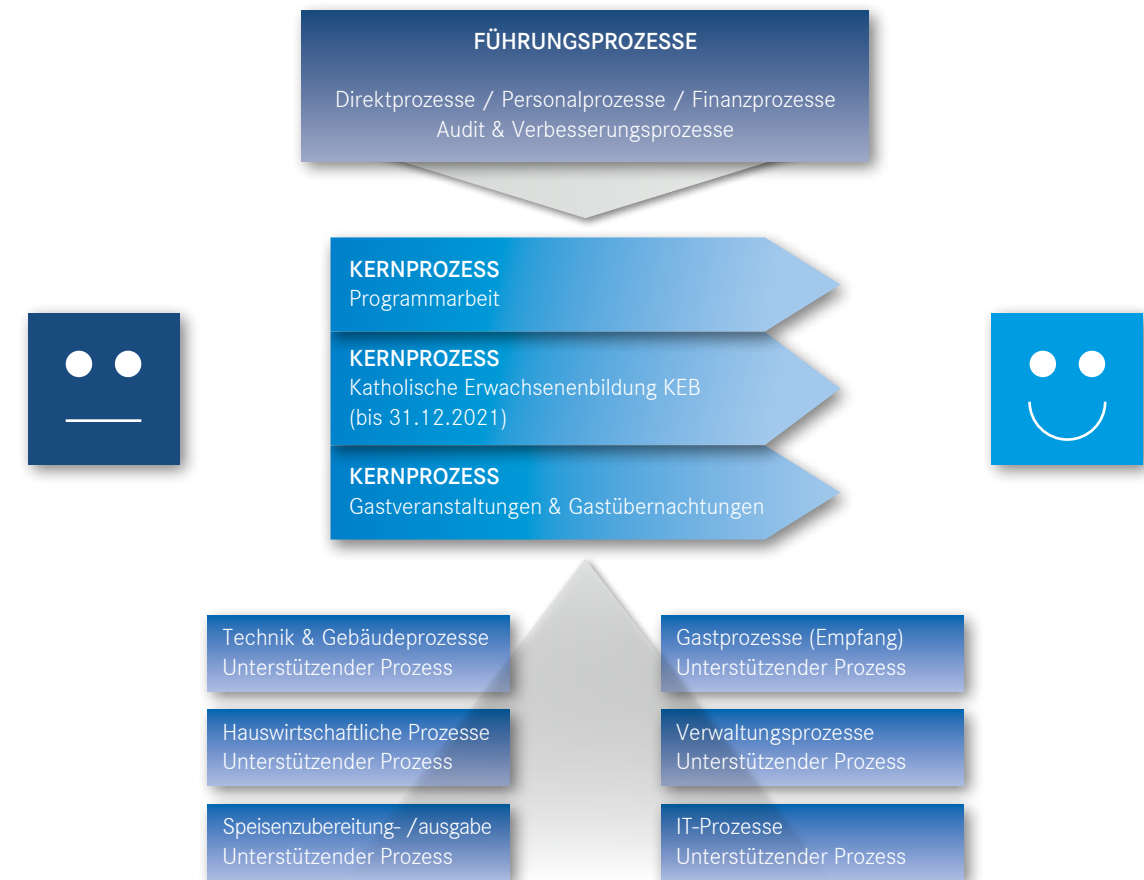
FÜHRUNGSPROZESSE

Direktprozesse / Personalprozesse / Finanzprozesse
Audit & Verbesserungsprozesse

KERNPROZESS
Programmarbeit

KERNPROZESS
Katholische Erwachsenenbildung KEB
(bis 31.12.2021)

KERNPROZESS
Gastveranstaltungen & Gastübernachtungen

Technik & Gebäudeprozesse
Unterstützender Prozess

Hauswirtschaftliche Prozesse
Unterstützender Prozess

Speisenzubereitung- /ausgabe
Unterstützender Prozess

Gastprozesse (Empfang)
Unterstützender Prozess

Verwaltungsprozesse
Unterstützender Prozess

IT-Prozesse
Unterstützender Prozess